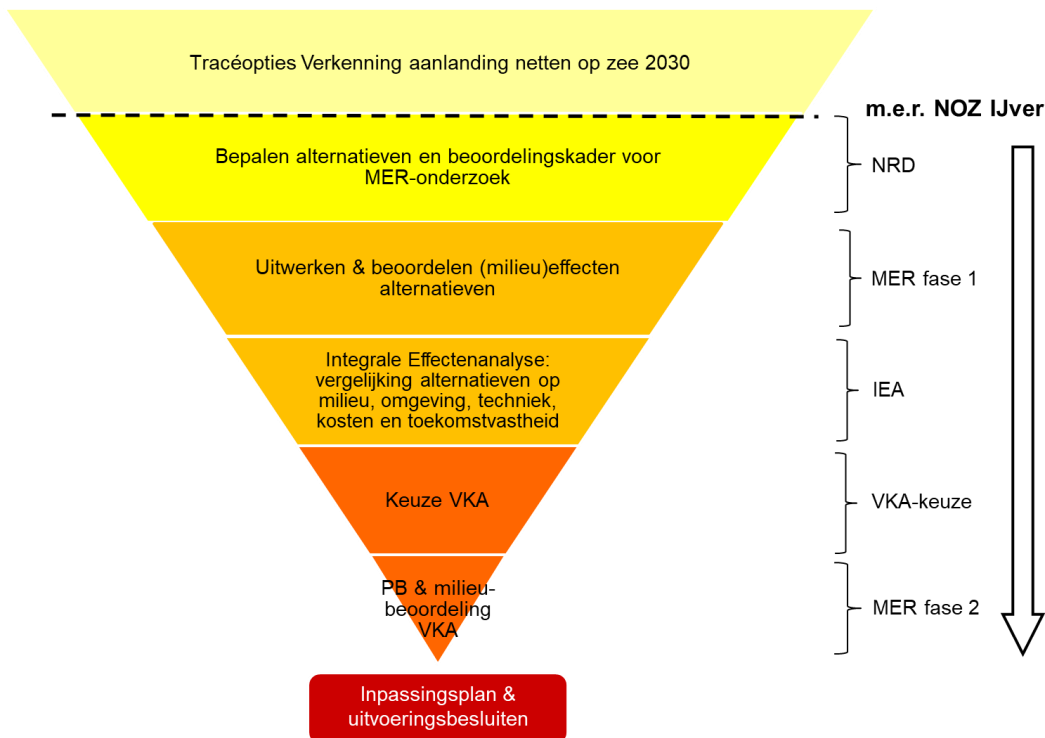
Tracéopties Verkenning aanlanding netten op zee 2030

m.e.r. NOZ IJver

Bepalen alternatieven en beoordelingskader voor MER-onderzoek

NRD

Uitwerken & beoordelen (milieu)effecten alternatieven

MER fase 1

Integrale Effectenanalyse: vergelijking alternatieven op milieu, omgeving, techniek, kosten en toekomstvastheid

IEA

Keuze VKA

VKA-keuze

PB & milieubeoordeling VKA

MER fase 2

Inpassingsplan & uitvoeringsbesluiten